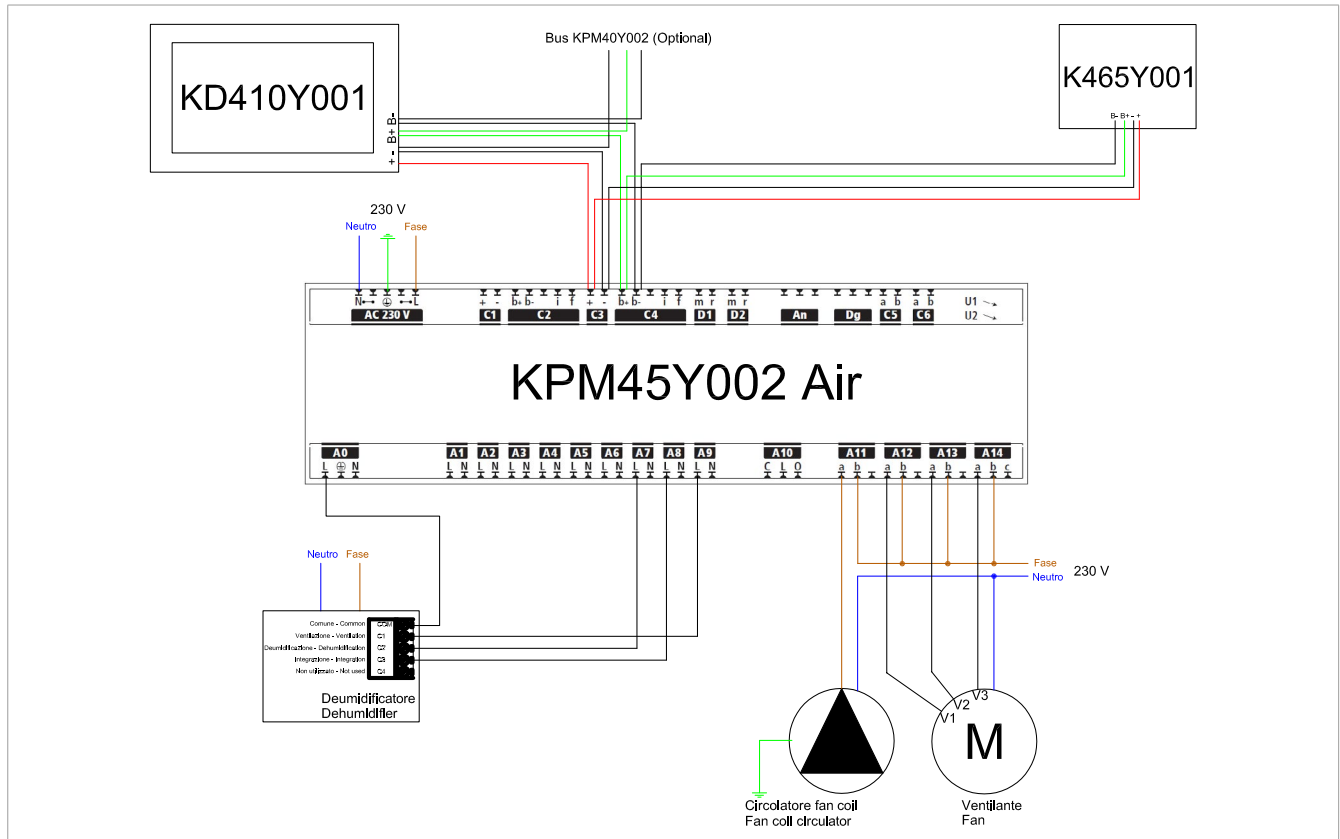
Bus KPM40Y002 (Optional)

KD410Y001

B- B+ - +

K465Y001

B- B+ - +

230 V
Neutro
Fase

N L

+ - b+ b- i f + - b+ b- i f m r m r a b a b U1 U2

AC 230 V C1 C2 C3 C4 D1 D2 An Dg C5 C6

KPM45Y002 Air

A0 A1 A2 A3 A4 A5 A6 A7 A8 A9 A10 A11 A12 A13 A14

L N L N L N L N L N L N L N L N L N L N C L O a b a b a b a b c

Fase
Neutro
230 V

Neutro
Fase

Comune - Common COM
Ventilazione - Ventilation C1
Deumidificazione - Dehumidification C2
Integrazione - Integration C3
Non utilizzato - Not used C4

Deumidificatore
Dehumidifier

V1 V2 V3

M

Circolatore fan coil
Fan coil circulator

Ventilante
Fan